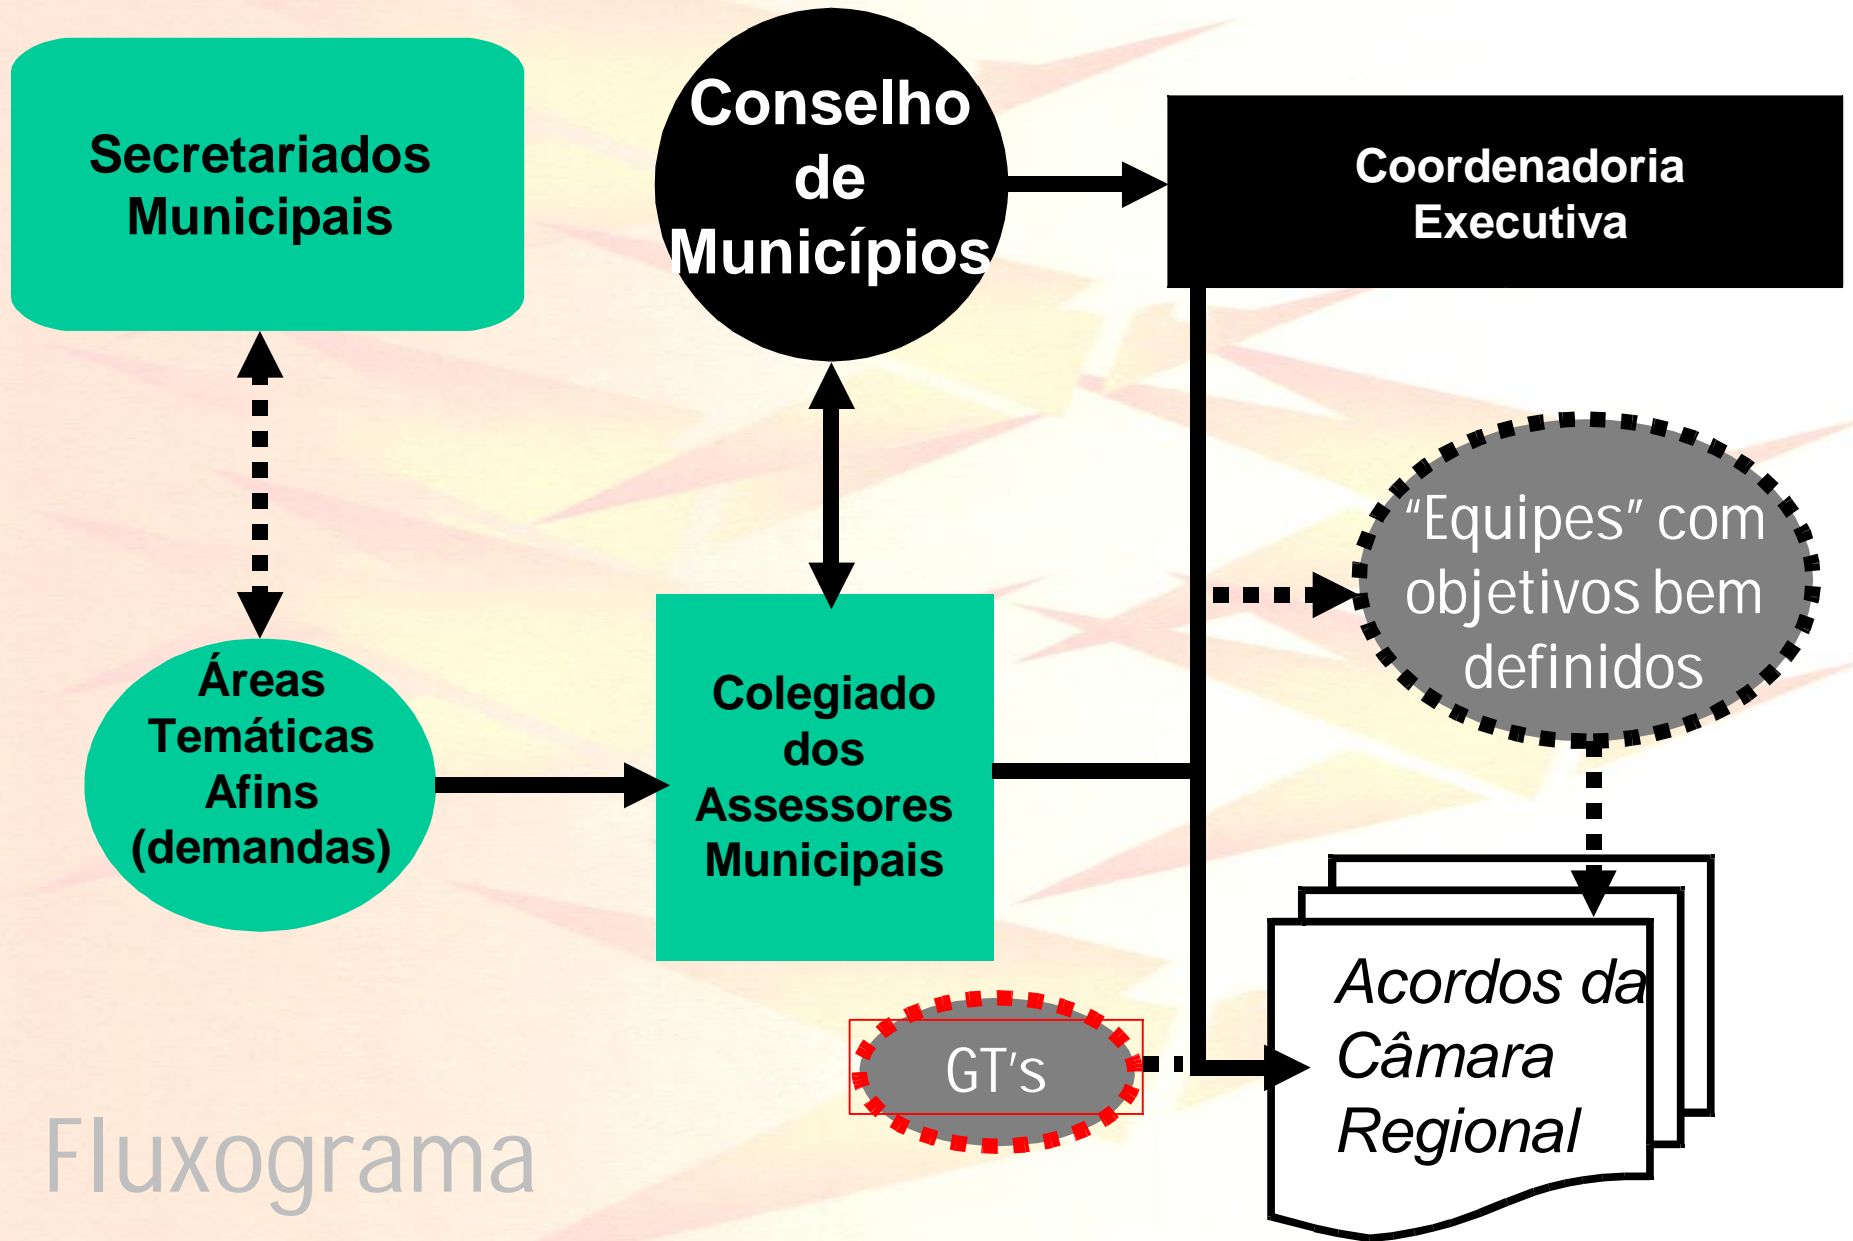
Secretariados Municipais

Conselho de Municípios

Coordenadoria Executiva

"Equipes" com objetivos bem definidos

Áreas Temáticas Afins (demandas)

Colegiado dos Assessores Municipais

GT's

Acordos da Câmara Regional

Fluxograma